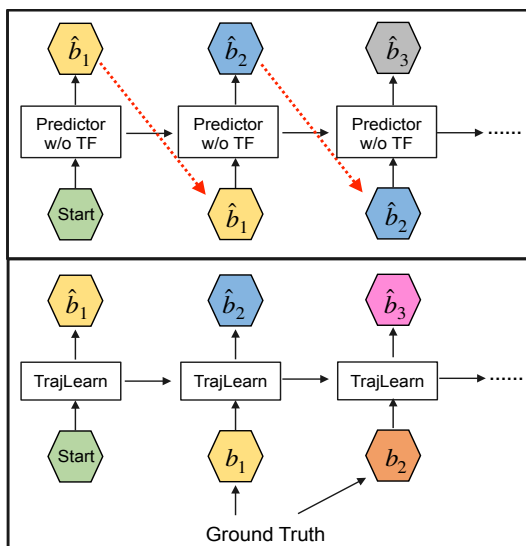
$\hat{b}_1$ $\hat{b}_2$ $\hat{b}_3$

Predictor w/o TF

Predictor w/o TF

Predictor w/o TF

......

Start

$\hat{b}_1$

$\hat{b}_2$

$\hat{b}_1$ $\hat{b}_2$ $\hat{b}_3$

TrajLearn

TrajLearn

TrajLearn

......

Start

$b_1$

$b_2$

Ground Truth